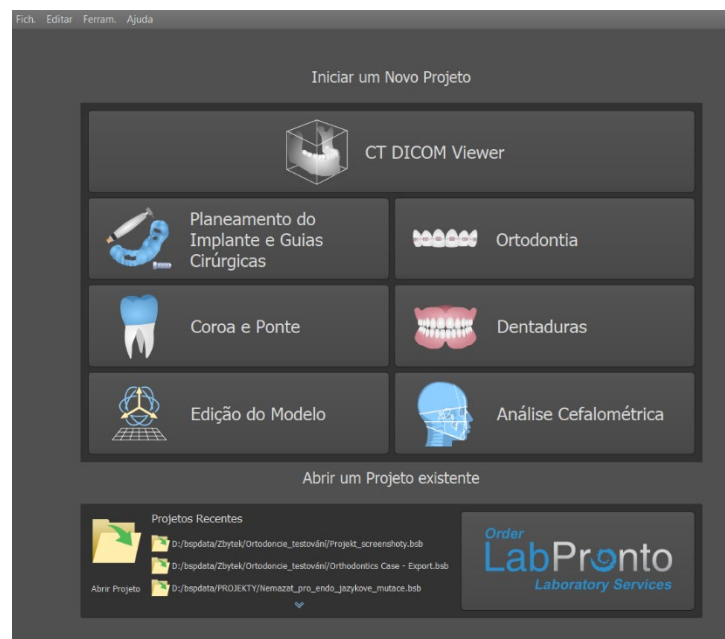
Fich. Editar Ferram. Ajuda

Iniciar um Novo Projeto

CT DICOM Viewer

Planeamento do Implante e Guias Cirúrgicas

Ortodontia

Coroa e Ponte

Dentaduras

Edição do Modelo

Análise Cefalométrica

Abrir um Projeto existente

Abrir Projeto

Projetos Recentes

D:/bspdata/Zbytek/Ortodoncie_testování/Projekt_screenshoty.bsb

D:/bspdata/Zbytek/Ortodoncie_testování/Orthodontics Case - Export.bsb

D:/bspdata/PROJEKTY/Nemazat_pro_endo_jazykove_mutace.bsb

Order LabPronto Laboratory Services